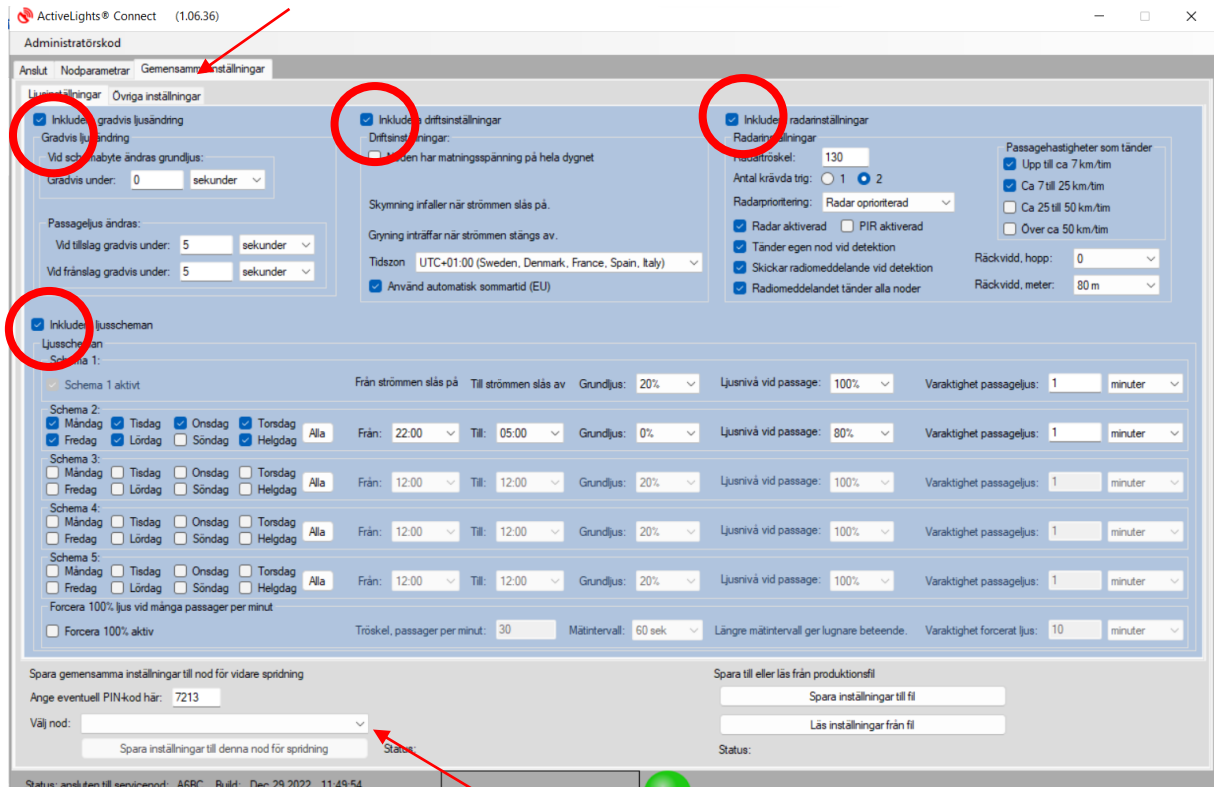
ActiveLights® Connect (1.06.36)

Administratörskod

Anslut | Nodparametrar | Gemensamma inställningar

Ljusinställningar | Övriga inställningar

Inkludera gradvis ljusändring
Gradvis ljusändring
Vid schemabyte ändras grundljus:
Gradvis under: 0 sekunder

Passageljus ändras:
Vid tillslag gradvis under: 5 sekunder
Vid frånslag gradvis under: 5 sekunder

Inkludera driftsinställningar
Driftsinställningar:
Noden har matningsspänning på hela dygnet

Skymning infaller när strömmen slås på.

Gryning inträffar när strömmen stängs av.

Tidszon UTC+01:00 (Sweden, Denmark, France, Spain, Italy)
Använd automatisk sommartid (EU)

Inkludera radarinställningar
Radarinställningar
Radartröskel: 130
Antal krävda trig: 1 2
Radarprioritering: Radar oprioriterad
Radar aktiverad PIR aktiverad
Tänder egen nod vid detektion
Skickar radiomeddelande vid detektion
Radiomeddelandet tänder alla noder

Passagehastigheter som tänder
Upp till ca 7 km/tim
Ca 7 till 25 km/tim
Ca 25 till 50 km/tim
Över ca 50 km/tim

Räckvidd, hopp: 0
Räckvidd, meter: 80 m

Inkludera ljusscheman
Ljusscheman
Schema 1:
Schema 1 aktivt | Från strömmen slås på | Till strömmen slås av | Grundljus: 20% | Ljusnivå vid passage: 100% | Varaktighet passageljus: 1 minuter

Schema 2:
Måndag Tisdag Onsdag Torsdag
Fredag Lördag Söndag Helgdag Alla | Från: 22:00 | Till: 05:00 | Grundljus: 0% | Ljusnivå vid passage: 80% | Varaktighet passageljus: 1 minuter

Schema 3:
Måndag Tisdag Onsdag Torsdag
Fredag Lördag Söndag Helgdag Alla | Från: 12:00 | Till: 12:00 | Grundljus: 20% | Ljusnivå vid passage: 100% | Varaktighet passageljus: 1 minuter

Schema 4:
Måndag Tisdag Onsdag Torsdag
Fredag Lördag Söndag Helgdag Alla | Från: 12:00 | Till: 12:00 | Grundljus: 20% | Ljusnivå vid passage: 100% | Varaktighet passageljus: 1 minuter

Schema 5:
Måndag Tisdag Onsdag Torsdag
Fredag Lördag Söndag Helgdag Alla | Från: 12:00 | Till: 12:00 | Grundljus: 20% | Ljusnivå vid passage: 100% | Varaktighet passageljus: 1 minuter

Forcera 100% ljus vid många passager per minut
Forcera 100% aktiv | Tröskel, passager per minut: 30 | Mätintervall: 60 sek | Längre mätintervall ger lugnare beteende. | Varaktighet forcerat ljus: 10 minuter

Spara gemensamma inställningar till nod för vidare spridning
Ange eventuell PIN-kod här: 7213
Välj nod:
Spara inställningar till denna nod för spridning
Status:

Spara till eller läs från produktionsfil
Spara inställningar till fil
Läs inställningar från fil
Status:

Status: ansluten till servicenod: A6BC Build: Dec 29 2022 11:49:54